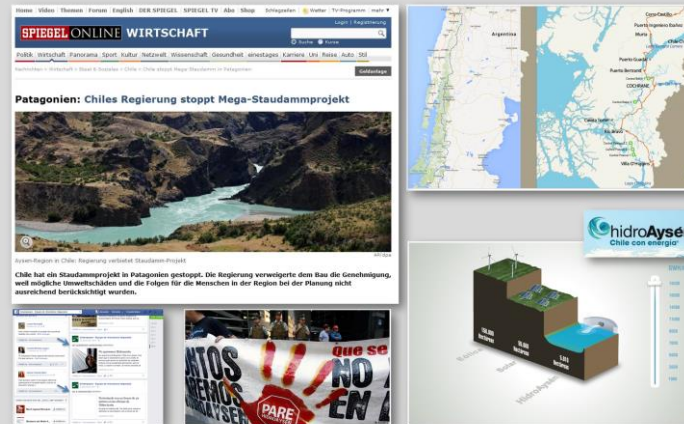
Home | Video | Themen | Forum | English | DER SPIEGEL | SPIEGEL TV | Abo | Shop

SPIEGEL ONLINE WIRTSCHAFT

Login | Registrierung

Suche

Politik | Wirtschaft | Panorama | Sport | Kultur | Netzwelt | Wissenschaft | Gesundheit | einestages | Karriere | Uni | Reise | Auto | Stil

Nachrichten > Wirtschaft > Staat & Soziales > Chile > Chile stoppt Mega-Staudamm in Patagonien

Patagonien: Chiles Regierung stoppt Mega-Staudammprojekt

Aysen-Region in Chile: Regierung verbietet Staudamm-Projekt

AFP/dpa

Chile hat ein Staudammprojekt in Patagonien gestoppt. Die Regierung verweigerte dem Bau die Genehmigung, weil mögliche Umweltschäden und die Folgen für die Menschen in der Region bei der Planung nicht ausreichend berücksichtigt wurden.

Argentina

Coyhaique

Puerto Bertrand

COCHRANE

Villa O'Higgins

hidroAysén
Chile con energía

NTOS
EMOS
NO
EN A
Que se
PARE